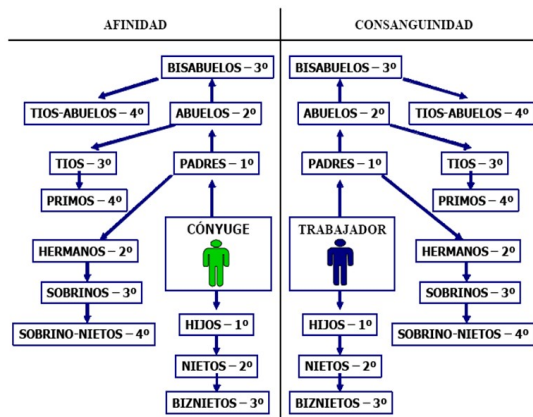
AFINIDAD

BISABUELOS – 3º

TIOS-ABUELOS – 4º

ABUELOS – 2º

TIOS – 3º

PADRES – 1º

PRIMOS – 4º

HERMANOS – 2º

CÓNYUGE

SOBRINOS – 3º

SOBRINO-NIETOS – 4º

HIJOS – 1º

NIETOS – 2º

BIZNIETOS – 3º

CONSANGUINIDAD

BISABUELOS – 3º

ABUELOS – 2º

TIOS-ABUELOS – 4º

PADRES – 1º

TIOS – 3º

PRIMOS – 4º

TRABAJADOR

HERMANOS – 2º

SOBRINOS – 3º

SOBRINO-NIETOS – 4º

HIJOS – 1º

NIETOS – 2º

BIZNIETOS – 3º